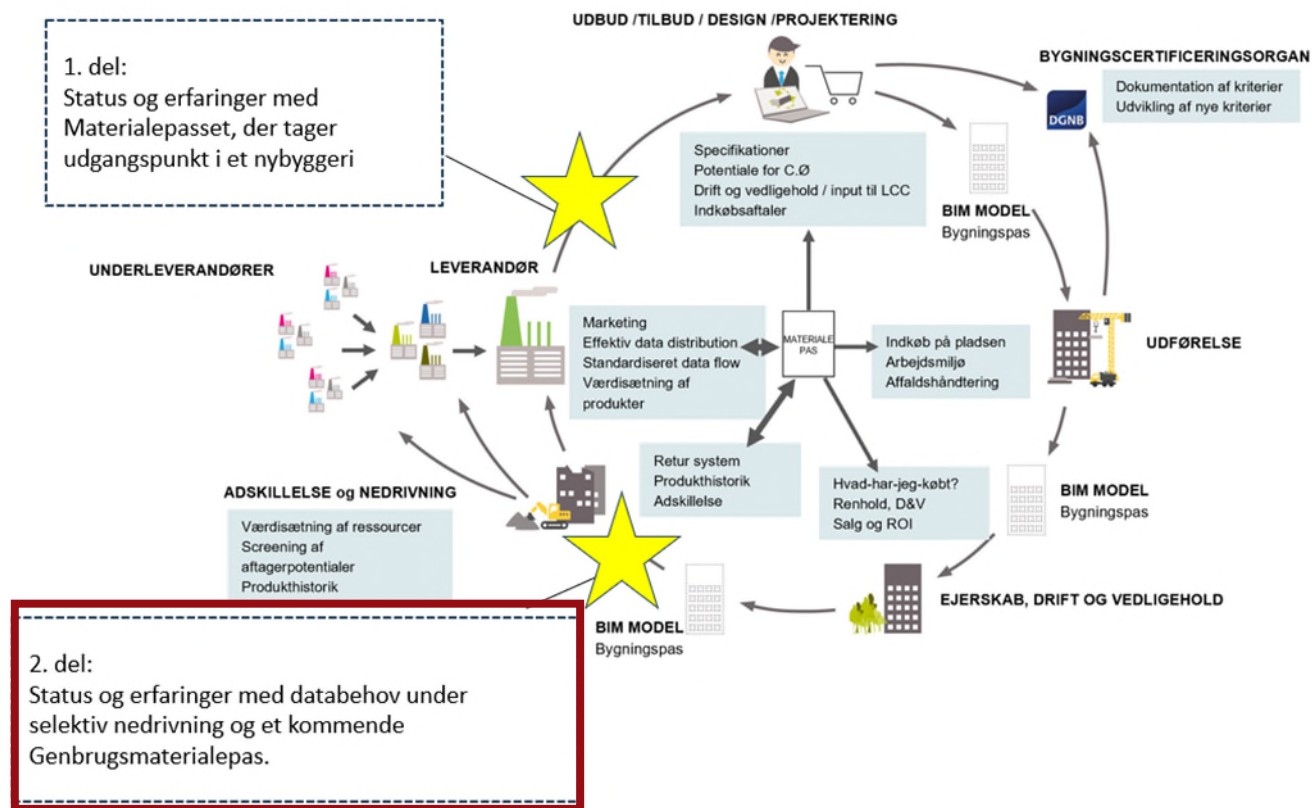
1. del:
Status og erfaringer med Materialepasset, der tager udgangspunkt i et nybyggeri

UDBUD /TILBUD / DESIGN /PROJEKTERING

BYGNINGSCERTIFICERINGSORGAN

Dokumentation af kriterier
Udvikling af nye kriterier

DGNB

Specifikationer
Potentiale for C.Ø
Drift og vedligehold / input til LCC
Indkøbsaftaler

BIM MODEL
Bygningspas

UNDERLEVERANDØRER

LEVERANDØR

Marketing
Effektiv data distribution
Standardiseret data flow
Værdisætning af produkter

MATERIALE PAS

Indkøb på pladsen
Arbejdsmiljø
Affaldshåndtering

UDFØRELSE

Retur system
Produkthistorik
Adskillelse

Hvad-har-jeg-købt?
Renhold, D&V
Salg og ROI

BIM MODEL
Bygningspas

ADSKILLELSE og NEDRIVNING

Værdisætning af ressourcer
Screening af aftagerpotentialer
Produkthistorik

BIM MODEL
Bygningspas

EJERSKAB, DRIFT OG VEDLIGEHOLD

2. del:
Status og erfaringer med databehov under selektiv nedrivning og et kommende Genbrugsmaterialepas.